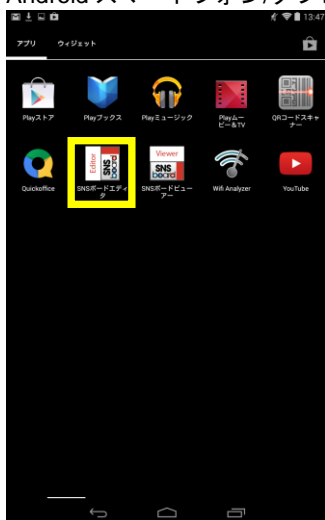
Android スマートフォン/タブ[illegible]

13:47

アプリ ウィジェット

Playストア

Playブックス

Playミュージック

Playムービー&TV

QRコードスキャナー

Quickoffice

Editor
SNS board

SNSボードエディタ

Viewer
SNS board

SNSボードビューアー

Wifi Analyzer

YouTube